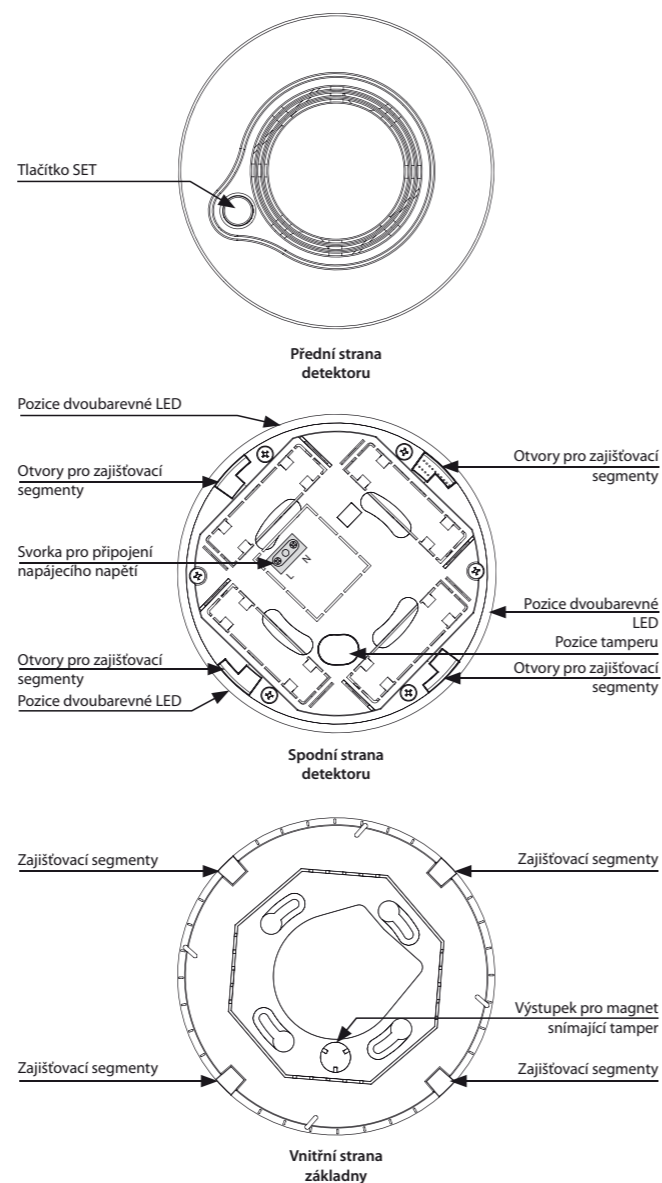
Tlačítko SET

Přední strana detektoru

Pozice dvoubarevné LED

Otvory pro zajišťovací segmenty

Otvory pro zajišťovací segmenty

Svorka pro připojení napájecího napětí

N

L

Pozice dvoubarevné LED

Pozice tamperu

Otvory pro zajišťovací segmenty

Otvory pro zajišťovací segmenty

Pozice dvoubarevné LED

Spodní strana detektoru

Zajišťovací segmenty

Zajišťovací segmenty

Výstupek pro magnet snímající tamper

Zajišťovací segmenty

Zajišťovací segmenty

Vnitřní strana základny